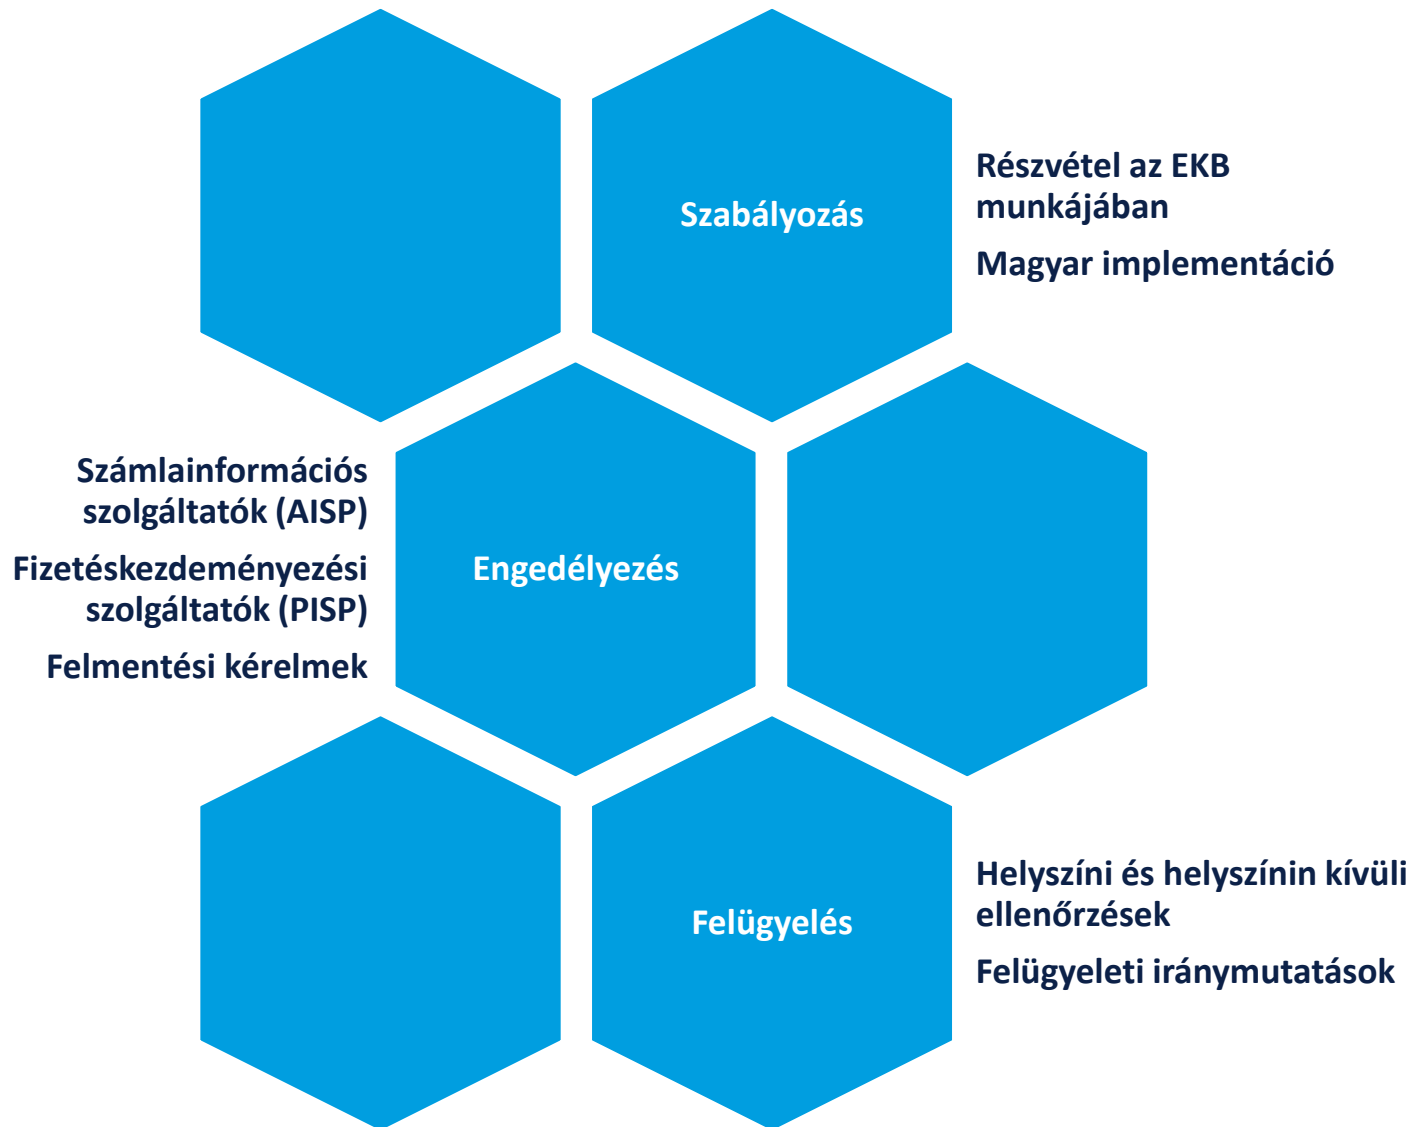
Szabályozás

Részvétel az EKB munkájában

Magyar implementáció

Számlainformációs szolgáltatók (AISP)

Fizetéskezdeményezési szolgáltatók (PISP)

Felmentési kérelmek

Engedélyezés

Felügyelés

Helyszíni és helyszínin kívüli ellenőrzések

Felügyeleti iránymutatások